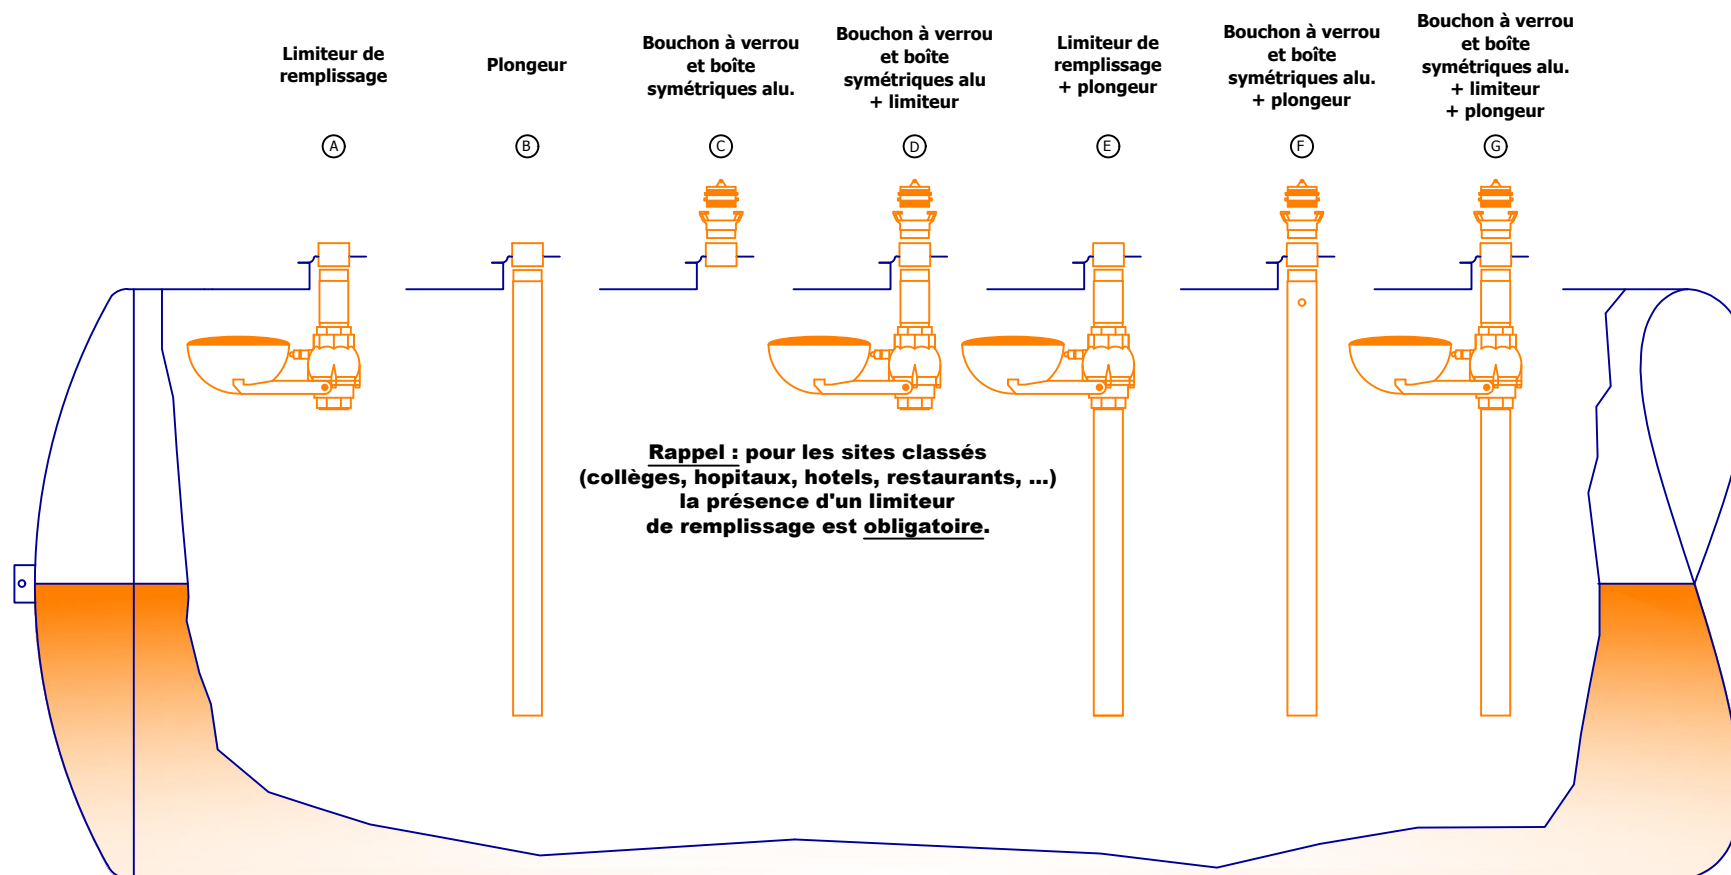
Limiteur de remplissage
A

Plongeur
B

Bouchon à verrou et boîte symétriques alu.
C

Bouchon à verrou et boîte symétriques alu + limiteur
D

Limiteur de remplissage + plongeur
E

Bouchon à verrou et boîte symétriques alu. + plongeur
F

Bouchon à verrou et boîte symétriques alu. + limiteur + plongeur
G

Rappel : pour les sites classés (collèges, hopitaux, hotels, restaurants, ...) la présence d'un limiteur de remplissage est obligatoire.